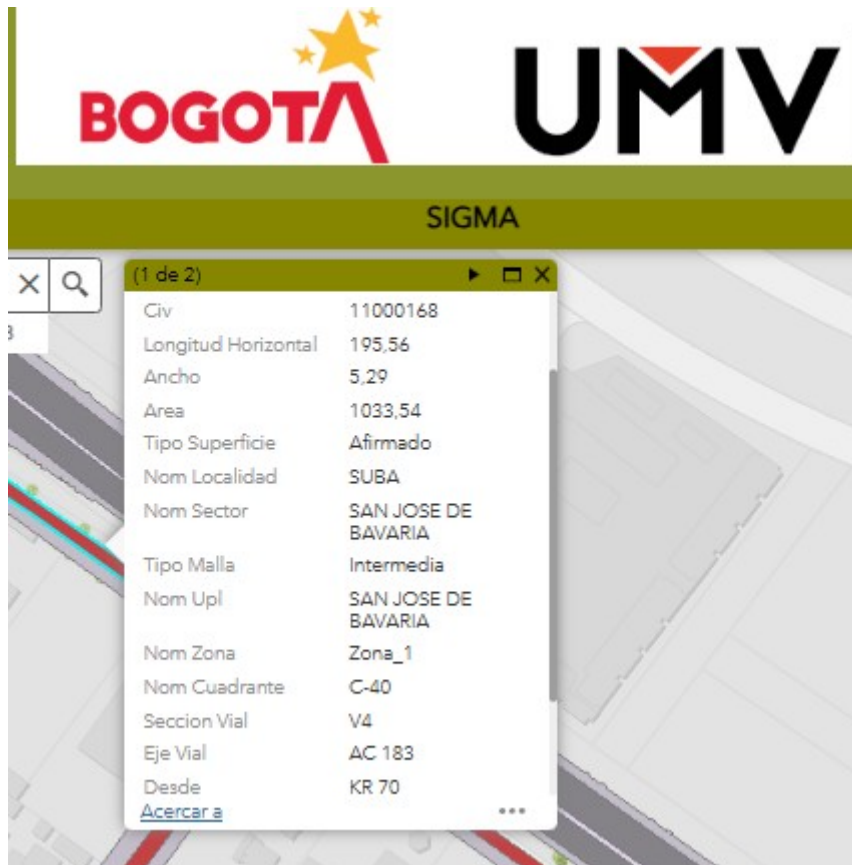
BOGOTA UMV

SIGMA

(1 de 2)

| | |
|---|---|
| Civ | 11000168 |
| Longitud Horizontal | 195,56 |
| Ancho | 5,29 |
| Area | 1033,54 |
| Tipo Superficie | Afirmado |
| Nom Localidad | SUBA |
| Nom Sector | SAN JOSE DE BAVARIA |
| Tipo Malla | Intermedia |
| Nom Upl | SAN JOSE DE BAVARIA |
| Nom Zona | Zona_1 |
| Nom Cuadrante | C-40 |
| Seccion Vial | V4 |
| Eje Vial | AC 183 |
| Desde | KR 70 |

Acercar a